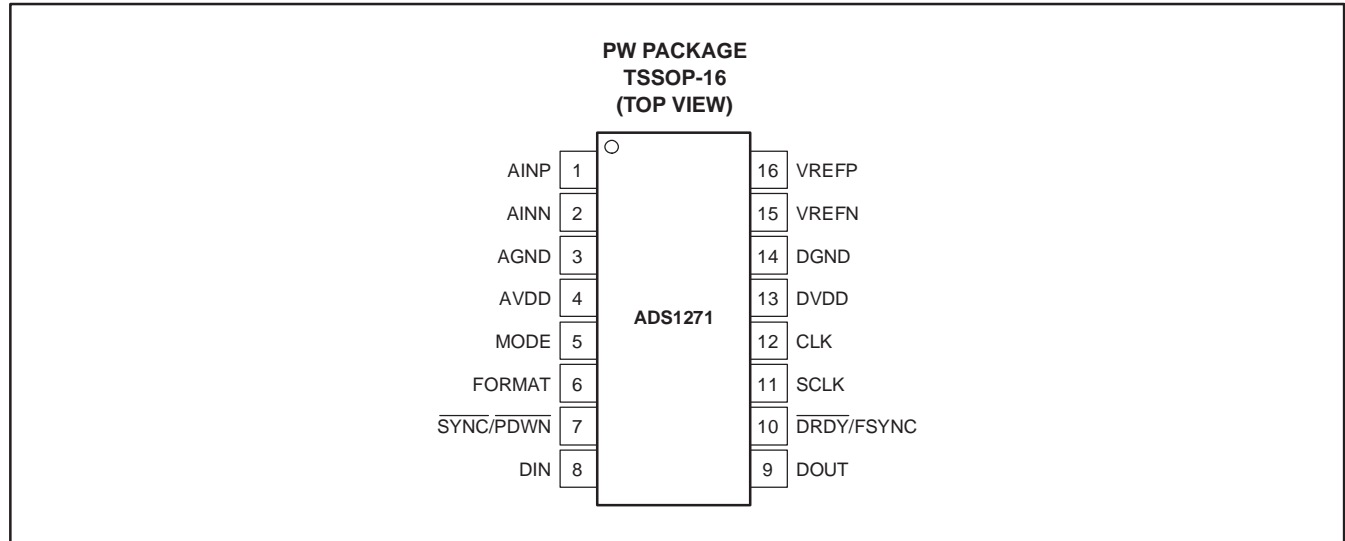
PW PACKAGE
TSSOP-16
(TOP VIEW)

AINP 1
AINN 2
AGND 3
AVDD 4
MODE 5
FORMAT 6
$\overline{SYNC}/\overline{PDWN}$ 7
DIN 8

ADS1271

16 VREFP
15 VREFN
14 DGND
13 DVDD
12 CLK
11 SCLK
10 $\overline{DRDY}$/FSYNC
9 DOUT